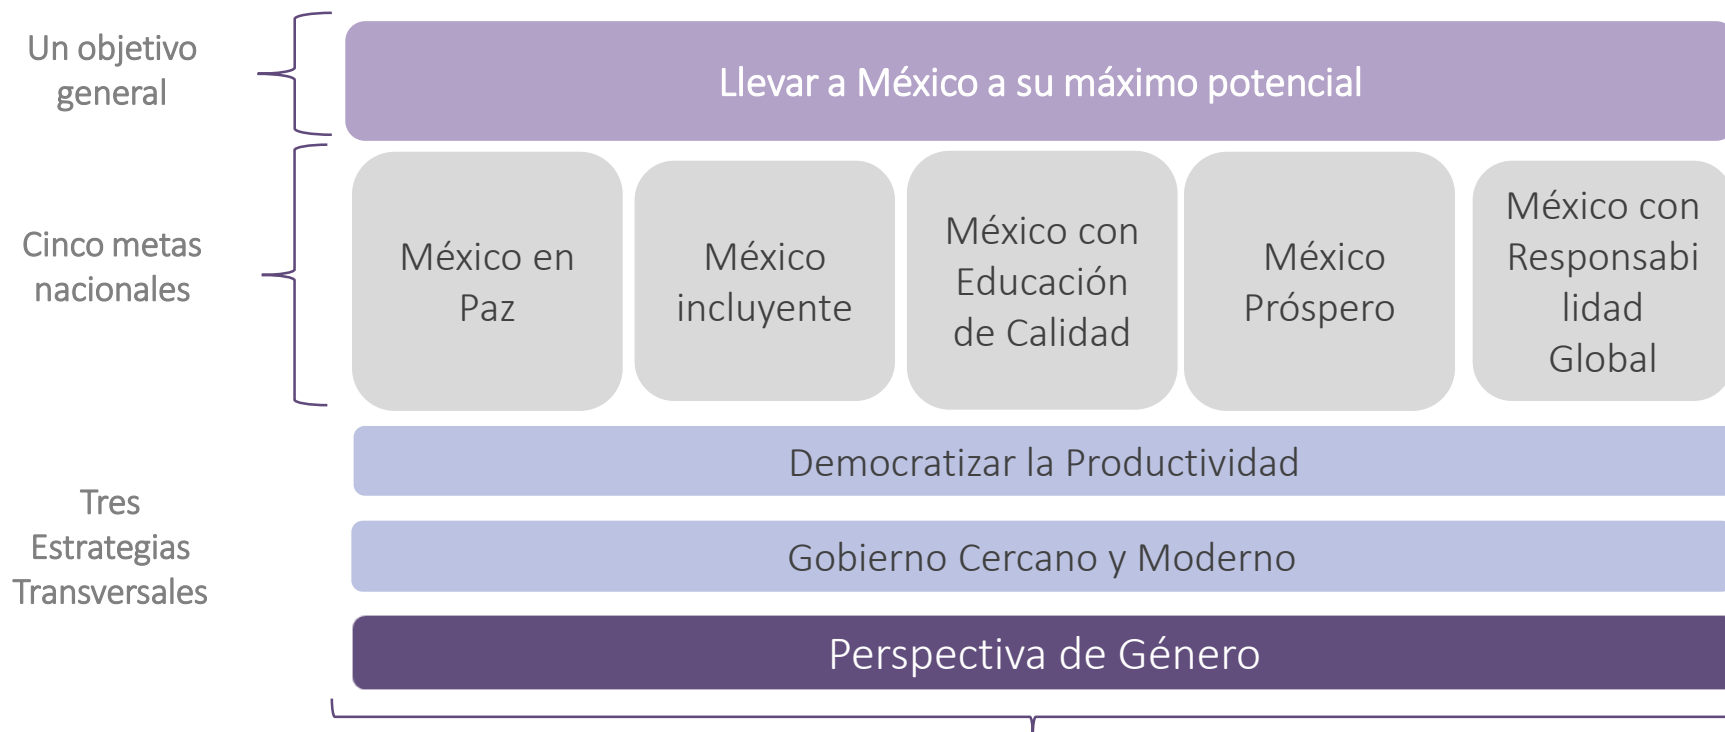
Un objetivo general

Llevar a México a su máximo potencial

Cinco metas nacionales

México en Paz

México incluyente

México con Educación de Calidad

México Próspero

México con Responsabilidad Global

Tres Estrategias Transversales

Democratizar la Productividad

Gobierno Cercano y Moderno

Perspectiva de Género